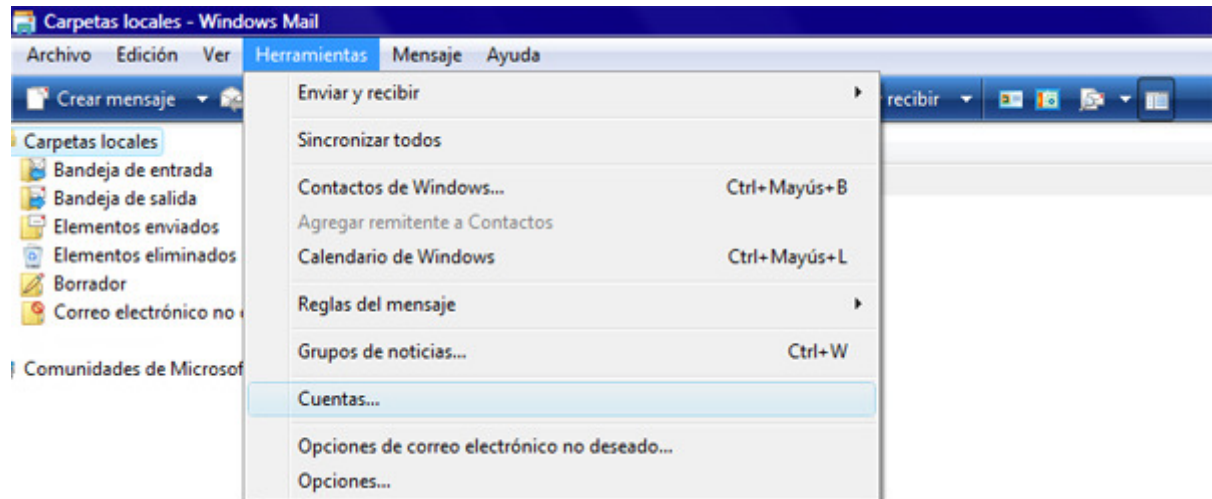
Carpetas locales - Windows Mail

Archivo Edición Ver Herramientas Mensaje Ayuda

Crear mensaje

recibir

Carpetas locales
Bandeja de entrada
Bandeja de salida
Elementos enviados
Elementos eliminados
Borrador
Correo electrónico no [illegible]

Comunidades de Microsof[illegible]

Enviar y recibir
Sincronizar todos
Contactos de Windows... Ctrl+Mayús+B
Agregar remitente a Contactos
Calendario de Windows Ctrl+Mayús+L
Reglas del mensaje
Grupos de noticias... Ctrl+W
Cuentas...
Opciones de correo electrónico no deseado...
Opciones...